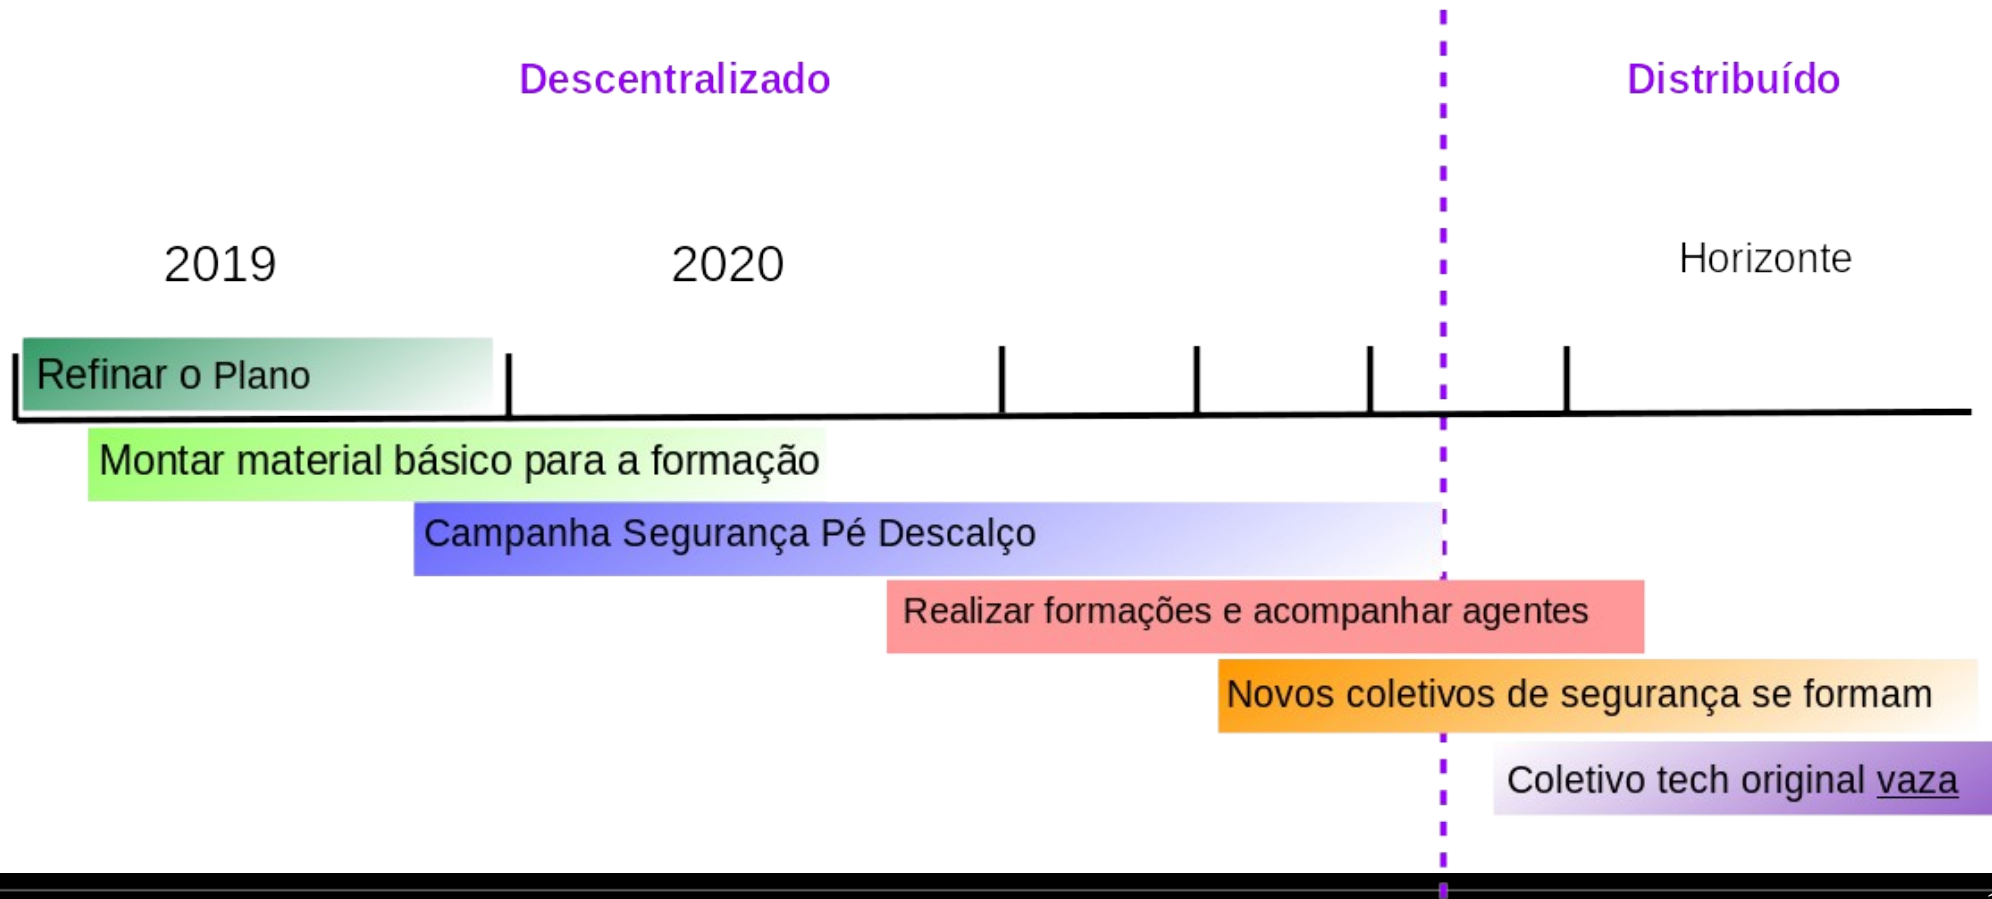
Descentralizado

Distribuído

2019

2020

Horizonte

Refinar o Plano

Montar material básico para a formação

Campanha Segurança Pé Descalço

Realizar formações e acompanhar agentes

Novos coletivos de segurança se formam

Coletivo tech original vaza